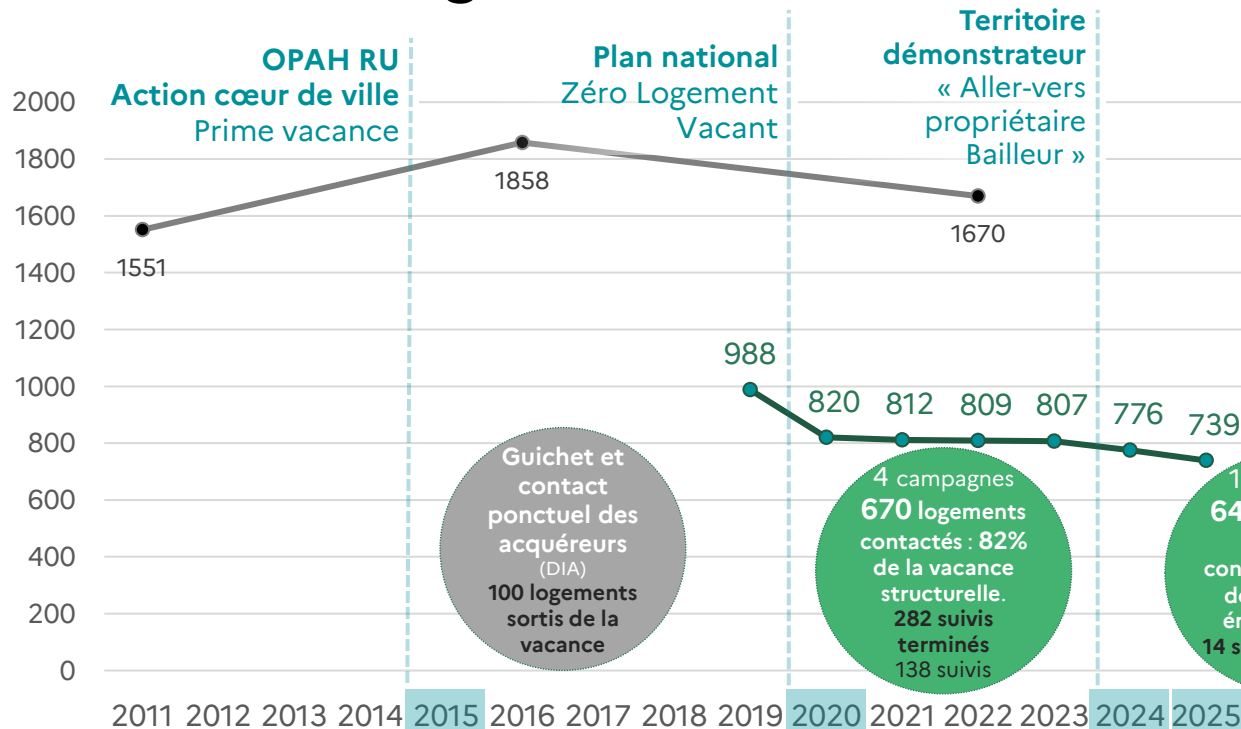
OPAH RU
Action cœur de ville
Prime vacance

Plan national
Zéro Logement
Vacant

Territoire
démonstrateur
« Aller-vers
propriétaire
Bailleur »

2000
1800
1600
1400
1200
1000
800
600
400
200
0

1551
1858
1670
988
820
812
809
807
776
739

Guichet et contact ponctuel des acquéreurs (DIA) 100 logements sortis de la vacance

4 campagnes 670 logements contactés : 82% de la vacance structurelle. 282 suivis terminés 138 suivis

1 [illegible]
64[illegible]
con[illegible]
d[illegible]
é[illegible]
14 s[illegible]

2011 2012 2013 2014 2015 2016 2017 2018 2019 2020 2021 2022 2023 2024 2025